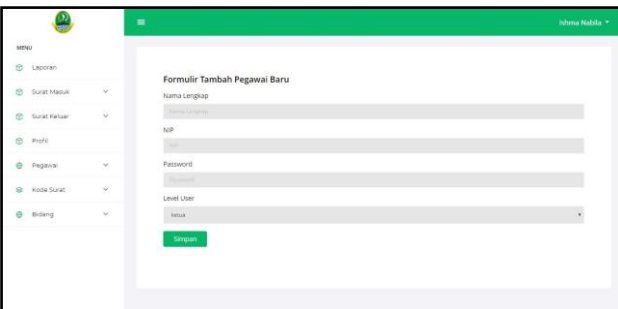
MENU

Laporan

Surat Masuk

Surat Keluar

Profil

Pegawai

Kode Surat

Bidang

Ishma Nabila

Formulir Tambah Pegawai Baru

Nama Lengkap

Nama Lengkap

NIP

NIP

Password

Password

Level User

ketua

Simpan